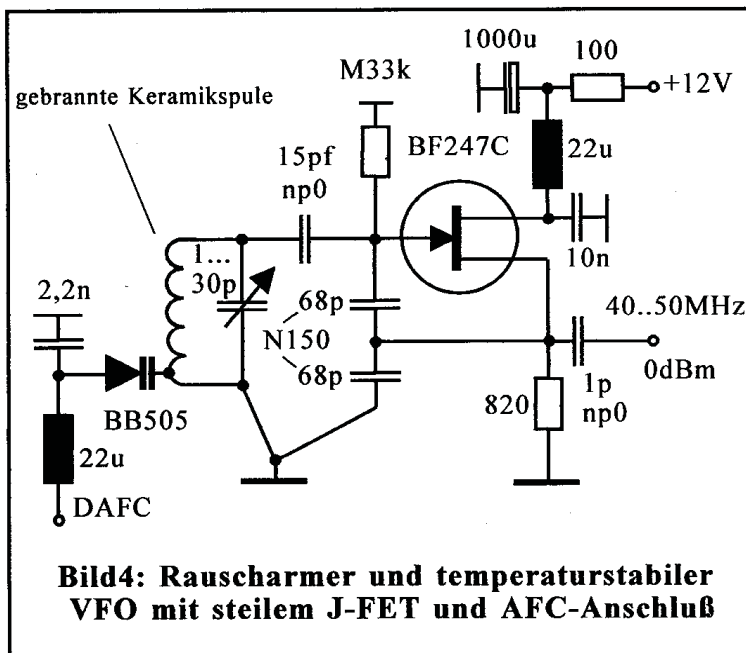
1000u
100
+12V
M33k
gebrannte Keramikspule
BF247C
15pf
np0
22u
1...
30p
10n
68p
2,2n
N150
40..50MHz
68p
0dBm
BB505
1p
820
np0
22u
DAFC

Bild4: Rauscharmer und temperaturstabiler VFO mit steilem J-FET und AFC-Anschluß